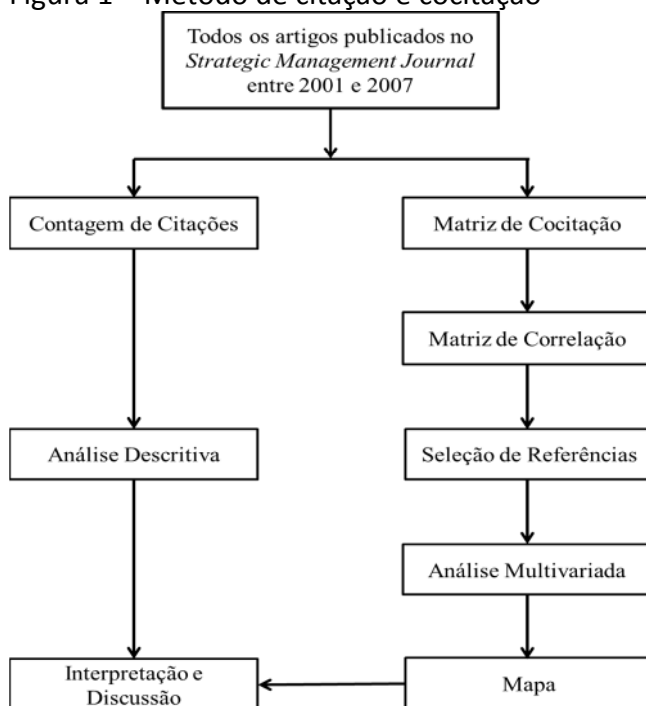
Figura 1 – Método de citação e cocitação

Todos os artigos publicados no *Strategic Management Journal* entre 2001 e 2007

Contagem de Citações

Matriz de Cocitação

Matriz de Correlação

Análise Descritiva

Seleção de Referências

Análise Multivariada

Interpretação e Discussão

Mapa